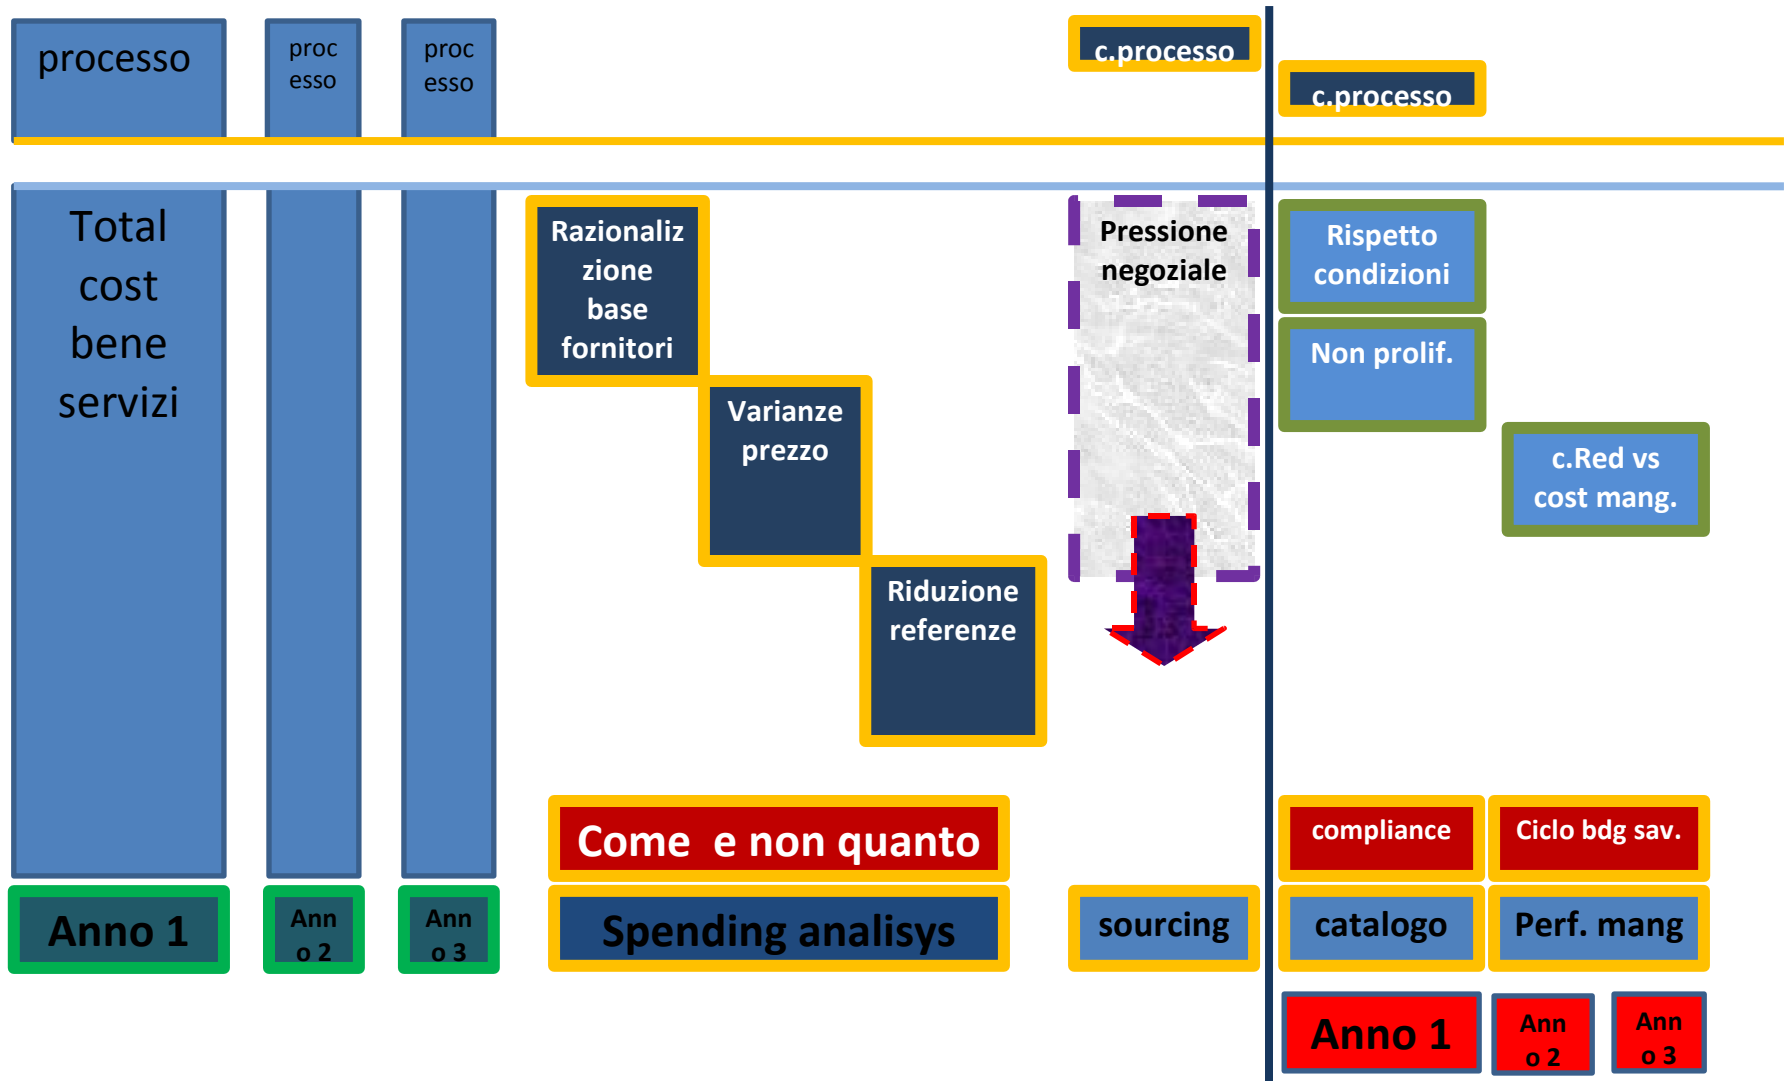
processo

processo

processo

c.processo

c.processo

Total cost bene servizi

Razionalizzione base fornitori

Varianze prezzo

Riduzione referenze

Pressione negoziale

Rispetto condizioni

Non prolif.

c.Red vs cost mang.

Come e non quanto

compliance

Ciclo bdg sav.

Anno 1

Anno 2

Anno 3

Spending analisys

sourcing

catalogo

Perf. mang

Anno 1

Anno 2

Anno 3